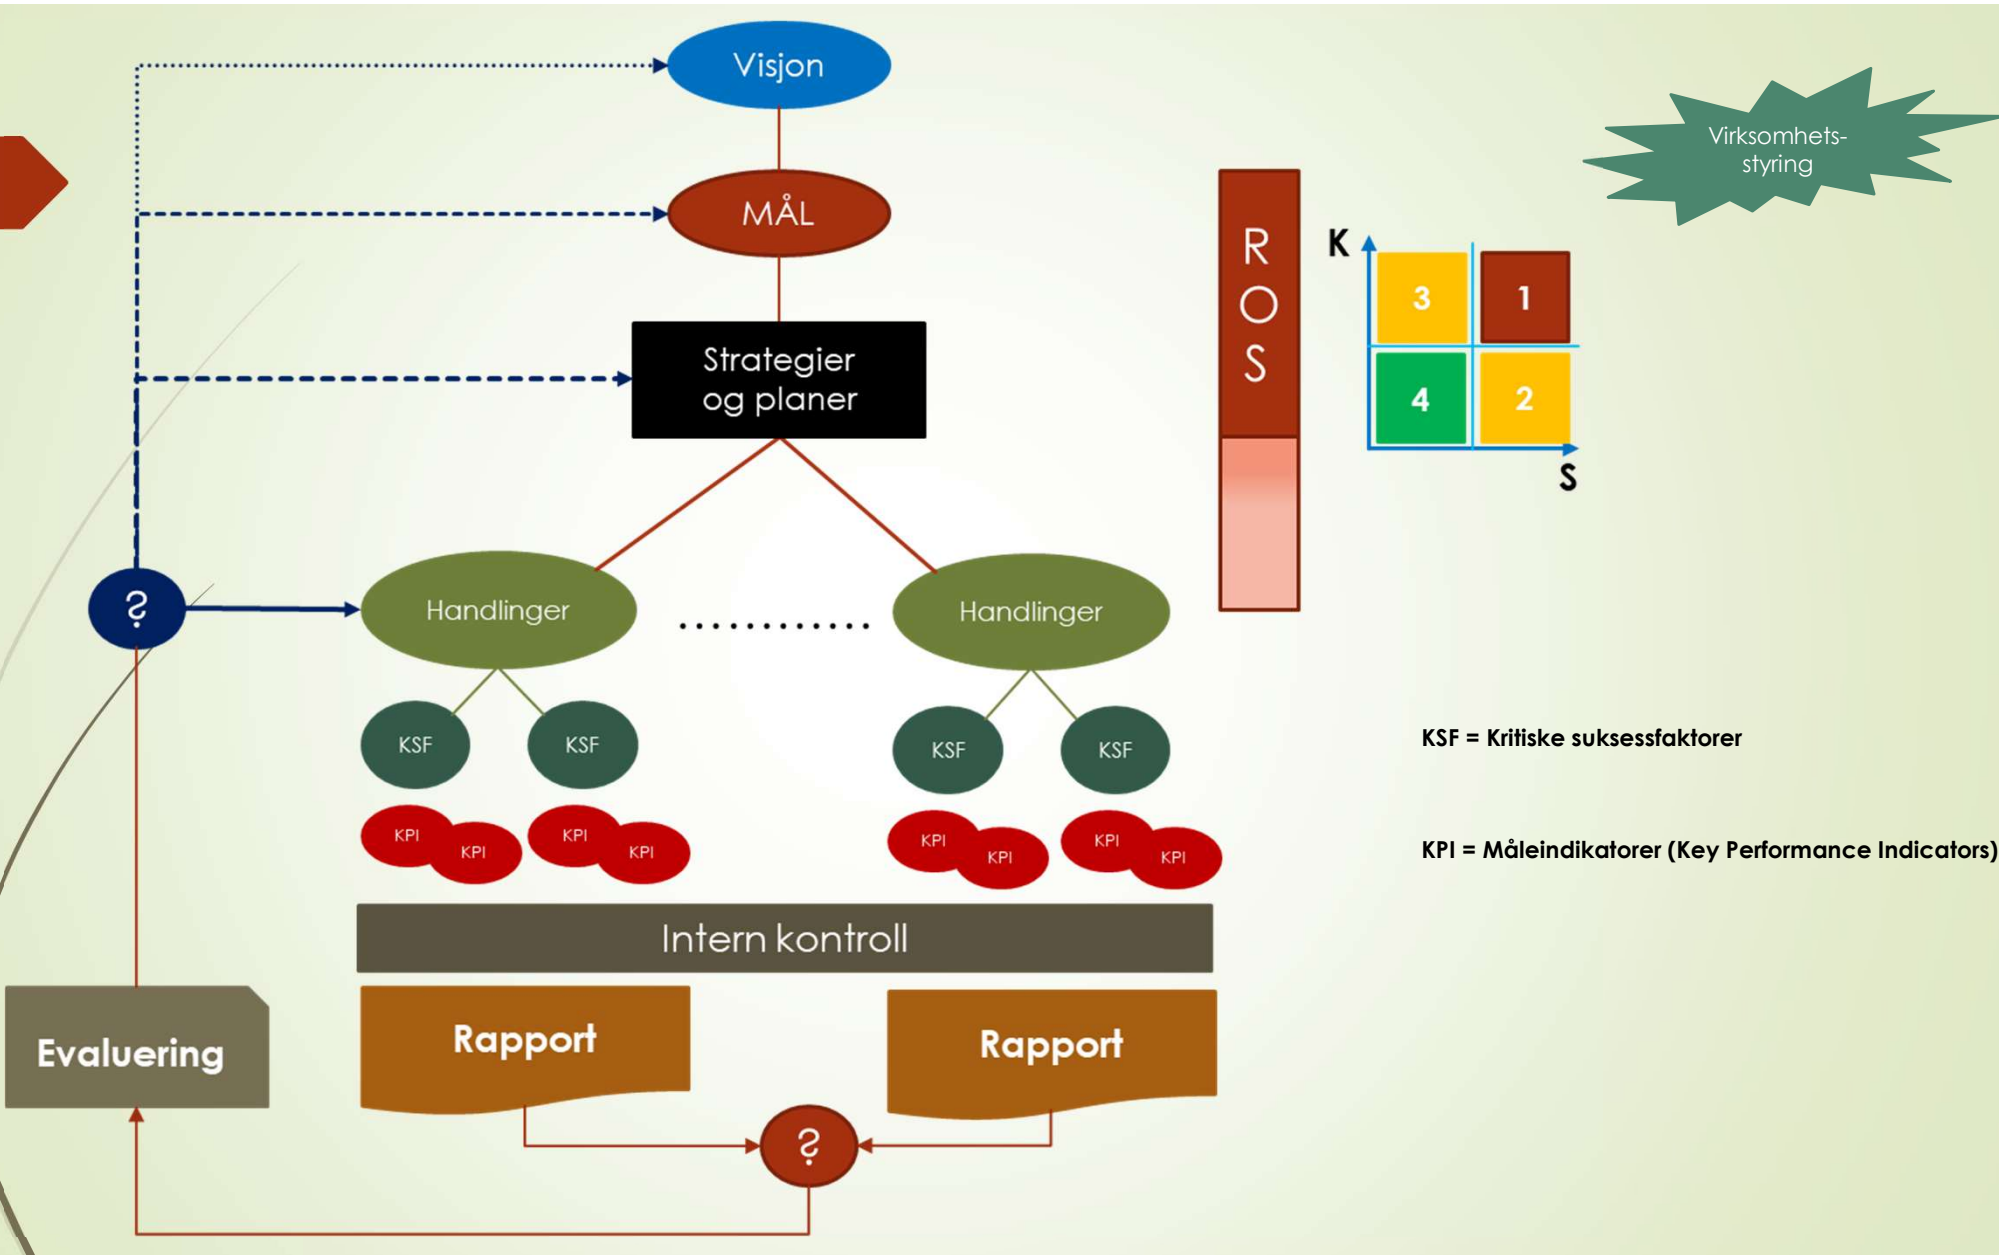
Visjon

Virksomhetsstyring

MÅL

R
O
S

K

3 1
4 2

S

Strategier og planer

?

Handlinger

Handlinger

KSF KSF KSF KSF

KPI KPI KPI KPI KPI KPI KPI KPI

KSF = Kritiske suksessfaktorer

KPI = Måleindikatorer (Key Performance Indicators)

Intern kontroll

Evaluering

Rapport

Rapport

?